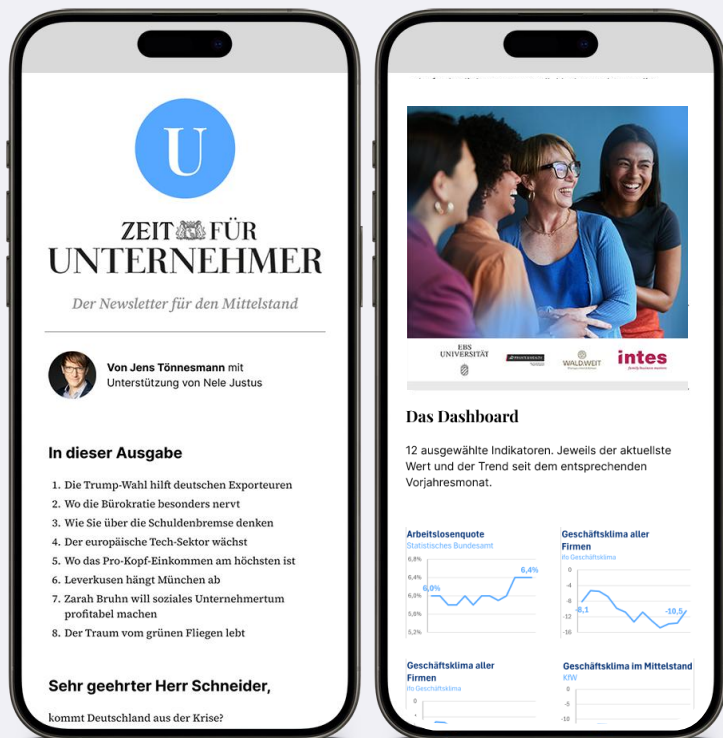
U

ZEIT FÜR UNTERNEHMER

Der Newsletter für den Mittelstand

Von Jens Tönnesmann mit Unterstützung von Nele Justus

In dieser Ausgabe

1. Die Trump-Wahl hilft deutschen Exporteuren
2. Wo die Bürokratie besonders nervt
3. Wie Sie über die Schuldenbremse denken
4. Der europäische Tech-Sektor wächst
5. Wo das Pro-Kopf-Einkommen am höchsten ist
6. Leverkusen hängt München ab
7. Zarah Bruhn will soziales Unternehmertum profitabel machen
8. Der Traum vom grünen Fliegen lebt

Sehr geehrter Herr Schneider,

kommt Deutschland aus der Krise?

EBS UNIVERSITÄT

WALDWEIT

intes

Das Dashboard

12 ausgewählte Indikatoren. Jeweils der aktuellste Wert und der Trend seit dem entsprechenden Vorjahresmonat.

Arbeitslosenquote
Statistisches Bundesamt
6,8%
6,4%
6,0%
5,6%
5,2%
6,0%
6,4%

Geschäftsklima aller Firmen
ifo Geschäftsklima
0
-4
-8
-12
-16
-8,1
-10,5

Geschäftsklima aller Firmen
ifo Geschäftsklima

Geschäftsklima im Mittelstand
KfW
-5
-10